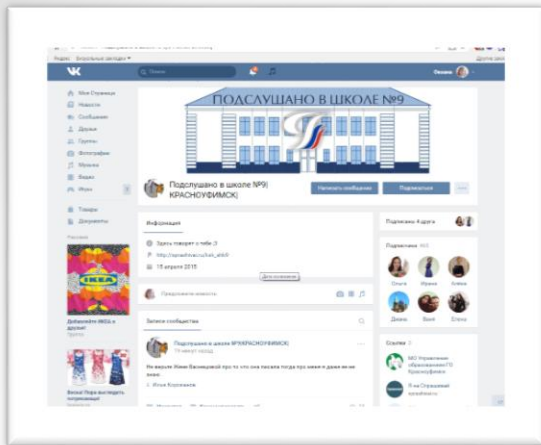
Яндекс Визуальные закладки

Поиск

Оксана

Моя Страница
Новости
Сообщения
Друзья
Группы
Фотографии
Музыка
Видео
Игры

Товары
Документы

Реклама

Добавляйте IKEA в друзья!

Вконт Пора вещать готовишься!

ПОДСЛУШАНО В ШКОЛЕ №9

Подслушано в школе №9( КРАСНОУФИМСК)

Написать сообщение

Подписаться

Информация

Здесь говорят о тебе :)

http://spravfirsa.ru/link_s9

15 апреля 2015

Для развития

Предложите новость

Записи сообщества

Подслушано в школе №9(КРАСНОУФИМСК)

Не верьте Нике Базанцовой про то что она писала тогда про меня я даже не не

Юлия Козлянова

Подписаны 4 друга

Подписчики

Ольга
Ирина
Алёна
Диана
Ваня
Елена

Ссылки

МО Управление образованием ГО Красноуфимск

Я на Страшной интернета